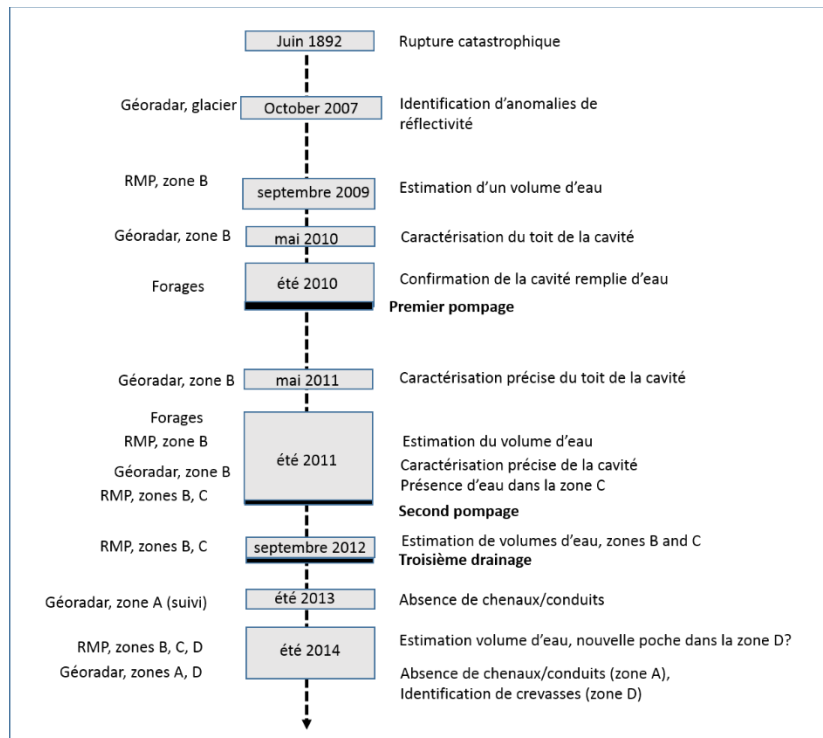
Juin 1892 Rupture catastrophique

Géoradar, glacier October 2007 Identification d'anomalies de réflectivité

RMP, zone B septembre 2009 Estimation d'un volume d'eau

Géoradar, zone B mai 2010 Caractérisation du toit de la cavité

Forages été 2010 Confirmation de la cavité remplie d'eau

**Premier pompage**

Géoradar, zone B mai 2011 Caractérisation précise du toit de la cavité

Forages

RMP, zone B été 2011 Estimation du volume d'eau

Géoradar, zone B Caractérisation précise de la cavité

RMP, zones B, C Présence d'eau dans la zone C

**Second pompage**

RMP, zones B, C septembre 2012 Estimation de volumes d'eau, zones B and C

**Troisième drainage**

Géoradar, zone A (suivi) été 2013 Absence de chenaux/conduits

RMP, zones B, C, D été 2014 Estimation volume d'eau, nouvelle poche dans la zone D?

Géoradar, zones A, D Absence de chenaux/conduits (zone A), Identification de crevasses (zone D)